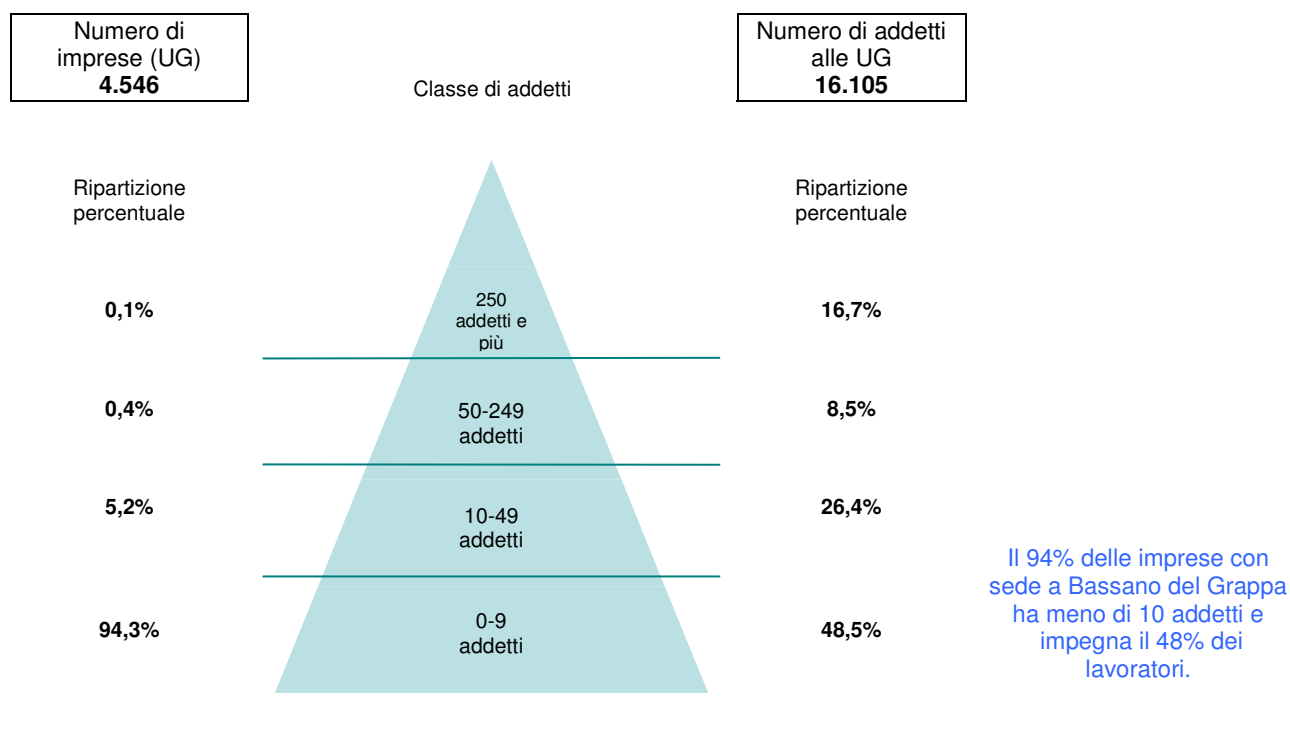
Numero di imprese (UG)
**4.546**

Classe di addetti

Numero di addetti alle UG
**16.105**

Ripartizione percentuale

Ripartizione percentuale

**0,1%**
250 addetti e più
**16,7%**

**0,4%**
50-249 addetti
**8,5%**

**5,2%**
10-49 addetti
**26,4%**

**94,3%**
0-9 addetti
**48,5%**

Il 94% delle imprese con sede a Bassano del Grappa ha meno di 10 addetti e impegna il 48% dei lavoratori.